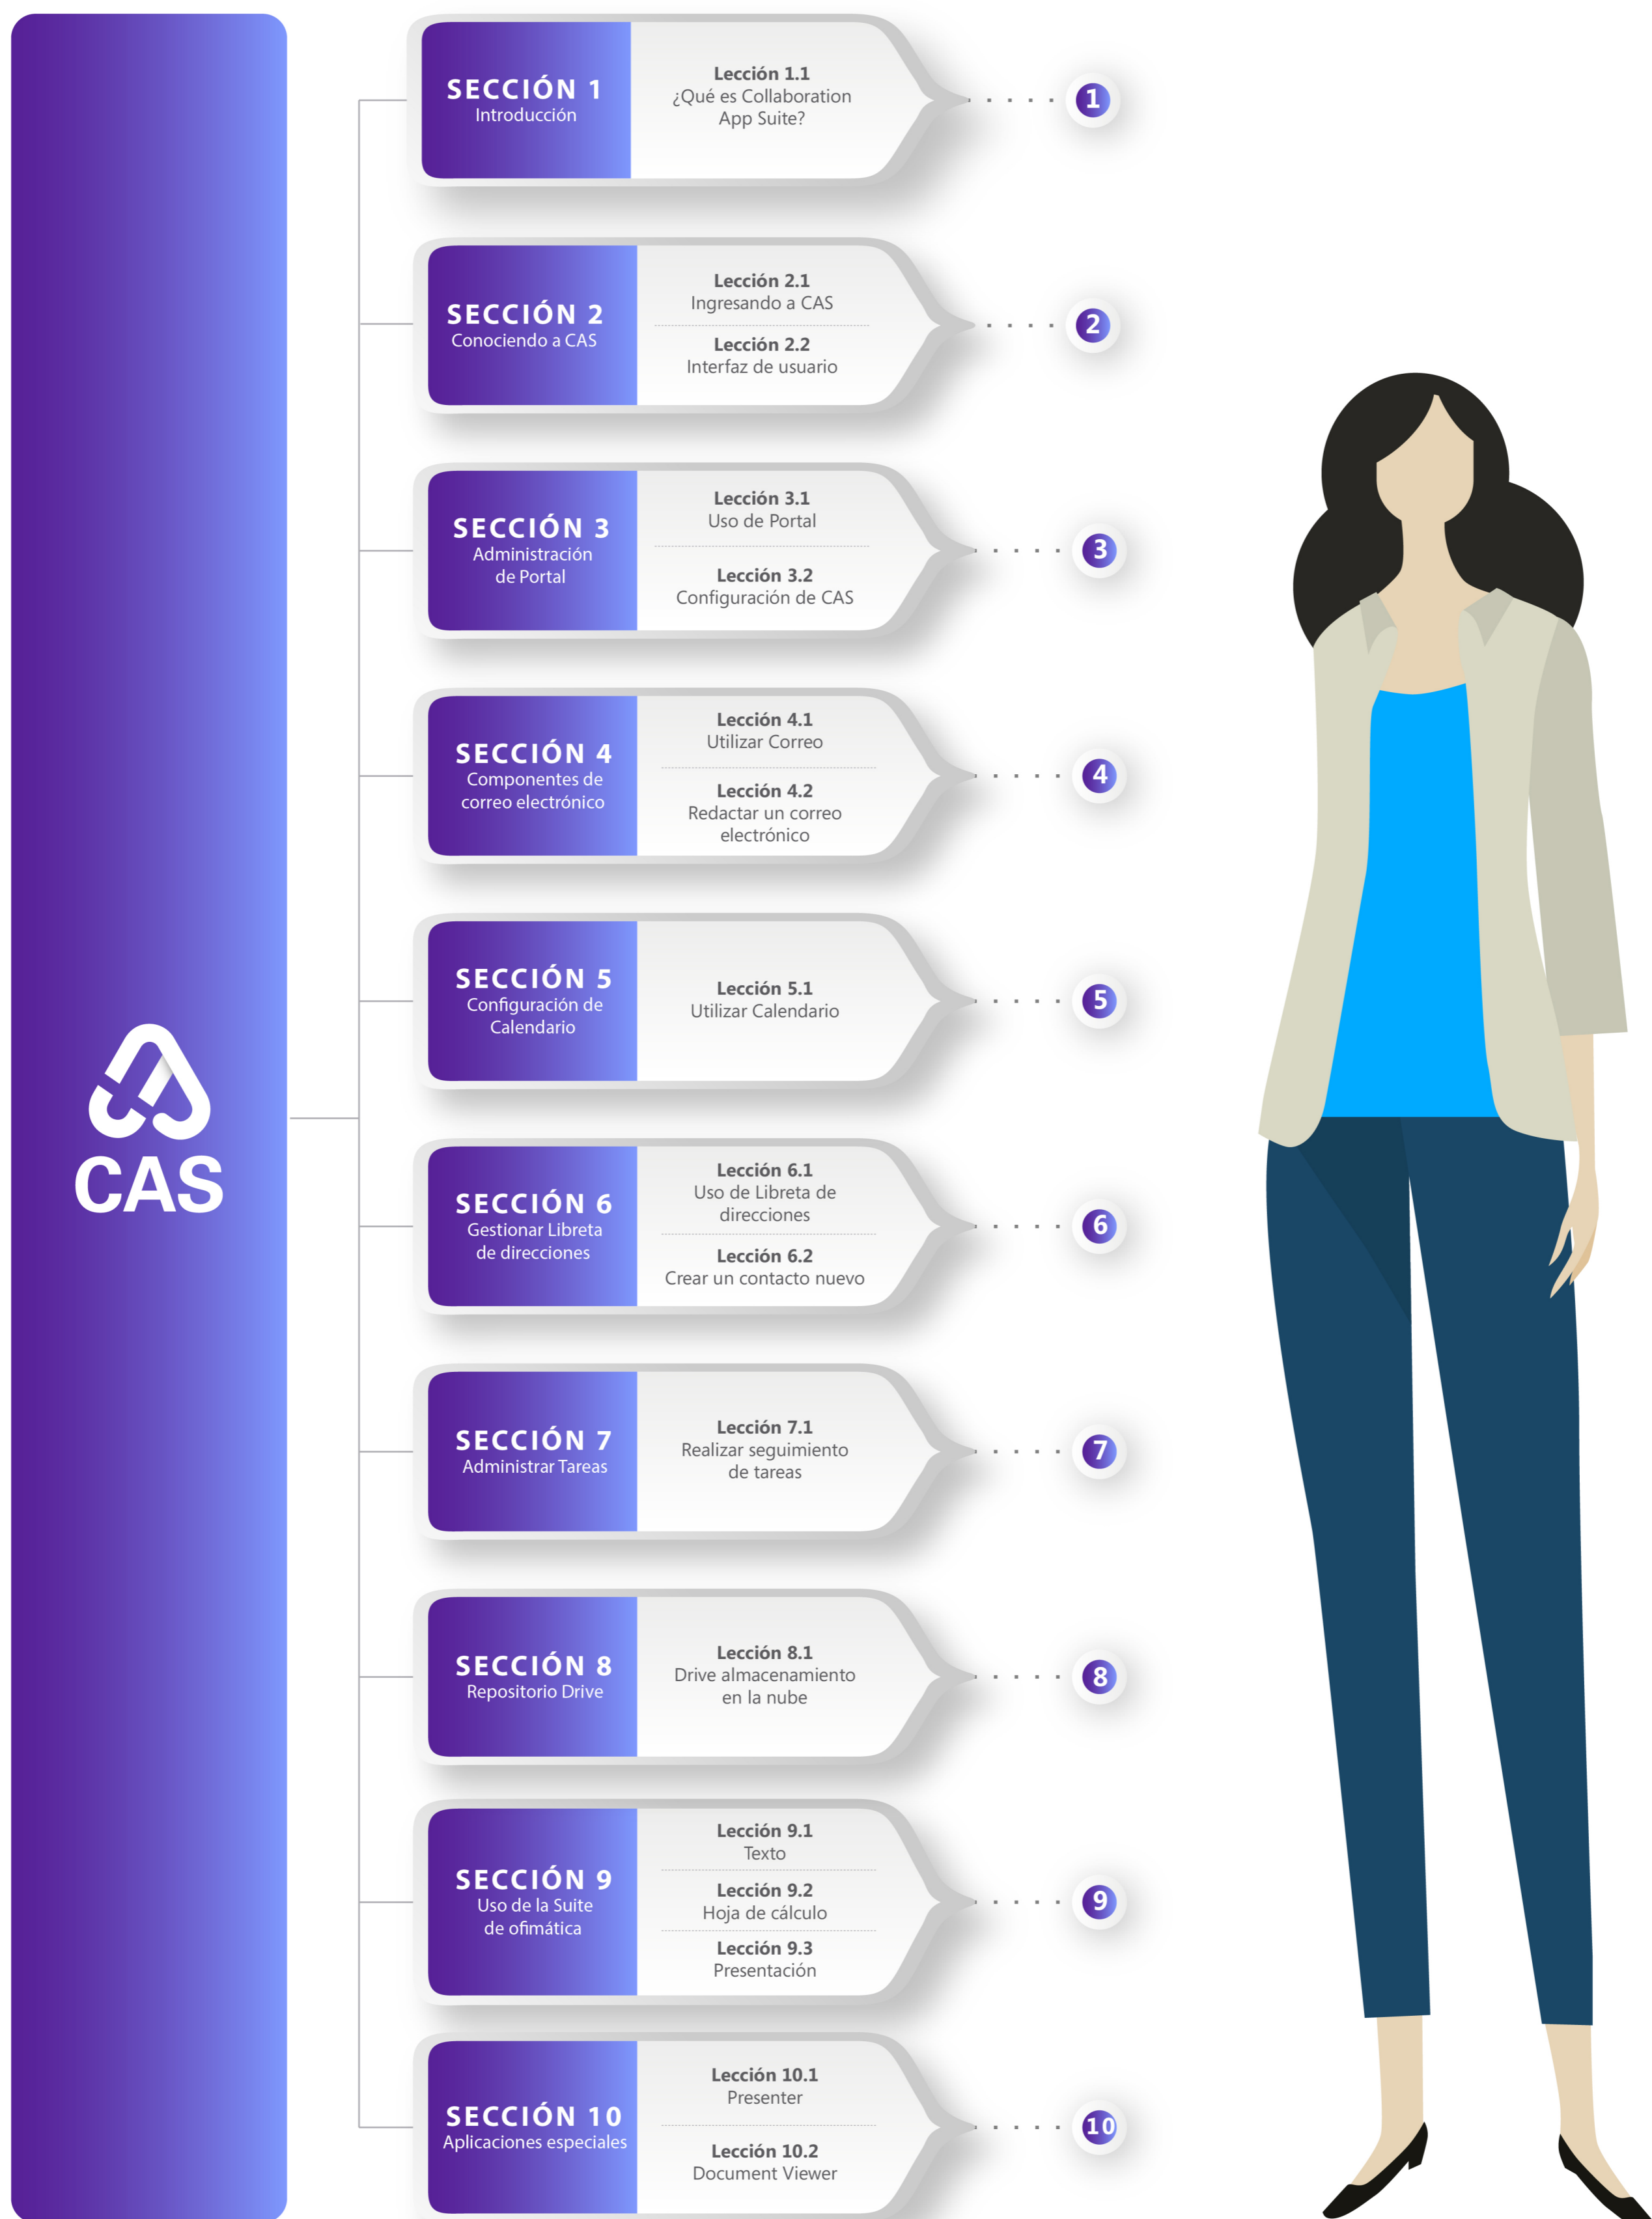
CAS

SECCIÓN 1
Introducción

Lección 1.1
¿Qué es Collaboration App Suite?

1

SECCIÓN 2
Conociendo a CAS

Lección 2.1
Ingresando a CAS

Lección 2.2
Interfaz de usuario

2

SECCIÓN 3
Administración de Portal

Lección 3.1
Uso de Portal

Lección 3.2
Configuración de CAS

3

SECCIÓN 4
Componentes de correo electrónico

Lección 4.1
Utilizar Correo

Lección 4.2
Redactar un correo electrónico

4

SECCIÓN 5
Configuración de Calendario

Lección 5.1
Utilizar Calendario

5

SECCIÓN 6
Gestionar Libreta de direcciones

Lección 6.1
Uso de Libreta de direcciones

Lección 6.2
Crear un contacto nuevo

6

SECCIÓN 7
Administrar Tareas

Lección 7.1
Realizar seguimiento de tareas

7

SECCIÓN 8
Repositorio Drive

Lección 8.1
Drive almacenamiento en la nube

8

SECCIÓN 9
Uso de la Suite de ofimática

Lección 9.1
Texto

Lección 9.2
Hoja de cálculo

Lección 9.3
Presentación

9

SECCIÓN 10
Aplicaciones especiales

Lección 10.1
Presenter

Lección 10.2
Document Viewer

10